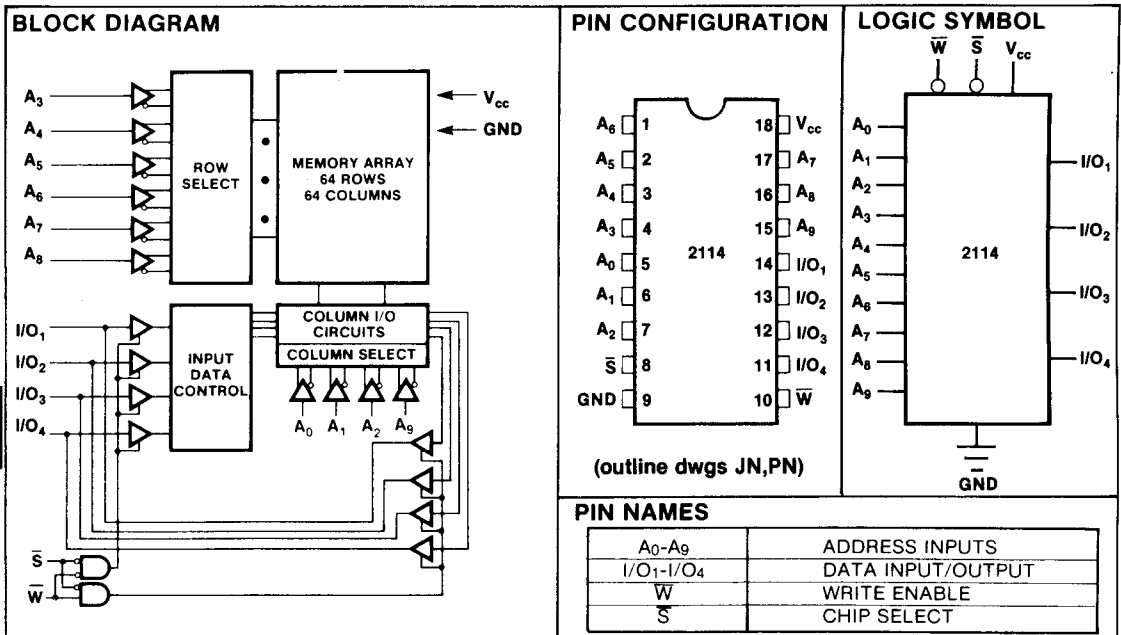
BLOCK DIAGRAM

$A_3$
$A_4$
$A_5$
$A_6$
$A_7$
$A_8$

ROW SELECT

MEMORY ARRAY 64 ROWS 64 COLUMNS

$V_{cc}$
GND

$I/O_1$
$I/O_2$
$I/O_3$
$I/O_4$

INPUT DATA CONTROL

COLUMN I/O CIRCUITS

COLUMN SELECT

$A_0$ $A_1$ $A_2$ $A_9$

$\overline{S}$
$\overline{W}$

PIN CONFIGURATION

| | | | |
|---|---|---|---|
| $A_6$ | 1 | 18 | $V_{cc}$ |
| $A_5$ | 2 | 17 | $A_7$ |
| $A_4$ | 3 | 16 | $A_8$ |
| $A_3$ | 4 | 15 | $A_9$ |
| $A_0$ | 5 | 14 | $I/O_1$ |
| $A_1$ | 6 | 13 | $I/O_2$ |
| $A_2$ | 7 | 12 | $I/O_3$ |
| $\overline{S}$ | 8 | 11 | $I/O_4$ |
| GND | 9 | 10 | $\overline{W}$ |

2114

(outline dwgs JN,PN)

LOGIC SYMBOL

$\overline{W}$ $\overline{S}$ $V_{cc}$

$A_0$
$A_1$
$A_2$
$A_3$
$A_4$
$A_5$
$A_6$
$A_7$
$A_8$
$A_9$

2114

$I/O_1$
$I/O_2$
$I/O_3$
$I/O_4$

GND

PIN NAMES

| | |
|---|---|
| $A_0$-$A_9$ | ADDRESS INPUTS |
| $I/O_1$-$I/O_4$ | DATA INPUT/OUTPUT |
| $\overline{W}$ | WRITE ENABLE |
| $\overline{S}$ | CHIP SELECT |